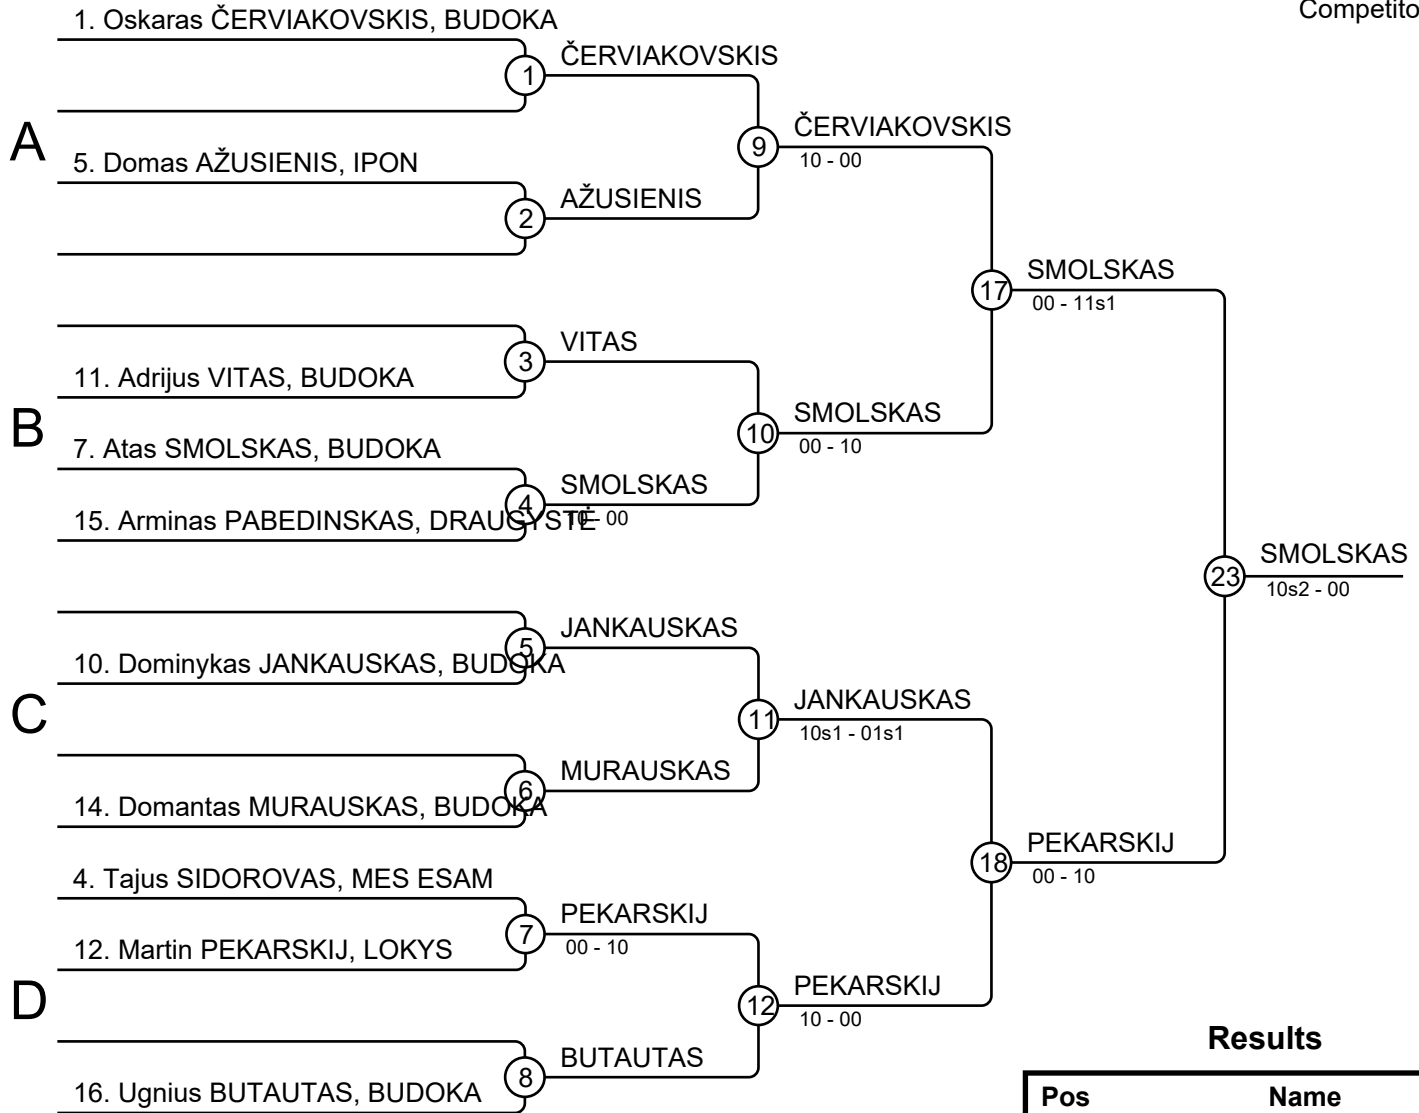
Competito

1. Oskaras ČERVIAKOVSKIS, BUDOKA
1
ČERVIAKOVSKIS
A
5. Domas AŽUSIENIS, IPON
2
AŽUSIENIS
9
ČERVIAKOVSKIS
10 - 00
17
SMOLSKAS
00 - 11s1
3
VITAS
11. Adrijus VITAS, BUDOKA
B
7. Atas SMOLSKAS, BUDOKA
4
SMOLSKAS
15. Arminas PABEDINSKAS, DRAUGYSTĖ
10 - 00
10
SMOLSKAS
00 - 10
23
SMOLSKAS
10s2 - 00
5
JANKAUSKAS
10. Dominykas JANKAUSKAS, BUDOKA
C
6
MURAUSKAS
14. Domantas MURAUSKAS, BUDOKA
11
JANKAUSKAS
10s1 - 01s1
18
PEKARSKIJ
00 - 10
4. Tajus SIDOROVAS, MES ESAM
7
PEKARSKIJ
00 - 10
12. Martin PEKARSKIJ, LOKYS
D
12
PEKARSKIJ
10 - 00
8
BUTAUTAS
16. Ugnius BUTAUTAS, BUDOKA

Results

| Pos | Name |
|---|---|